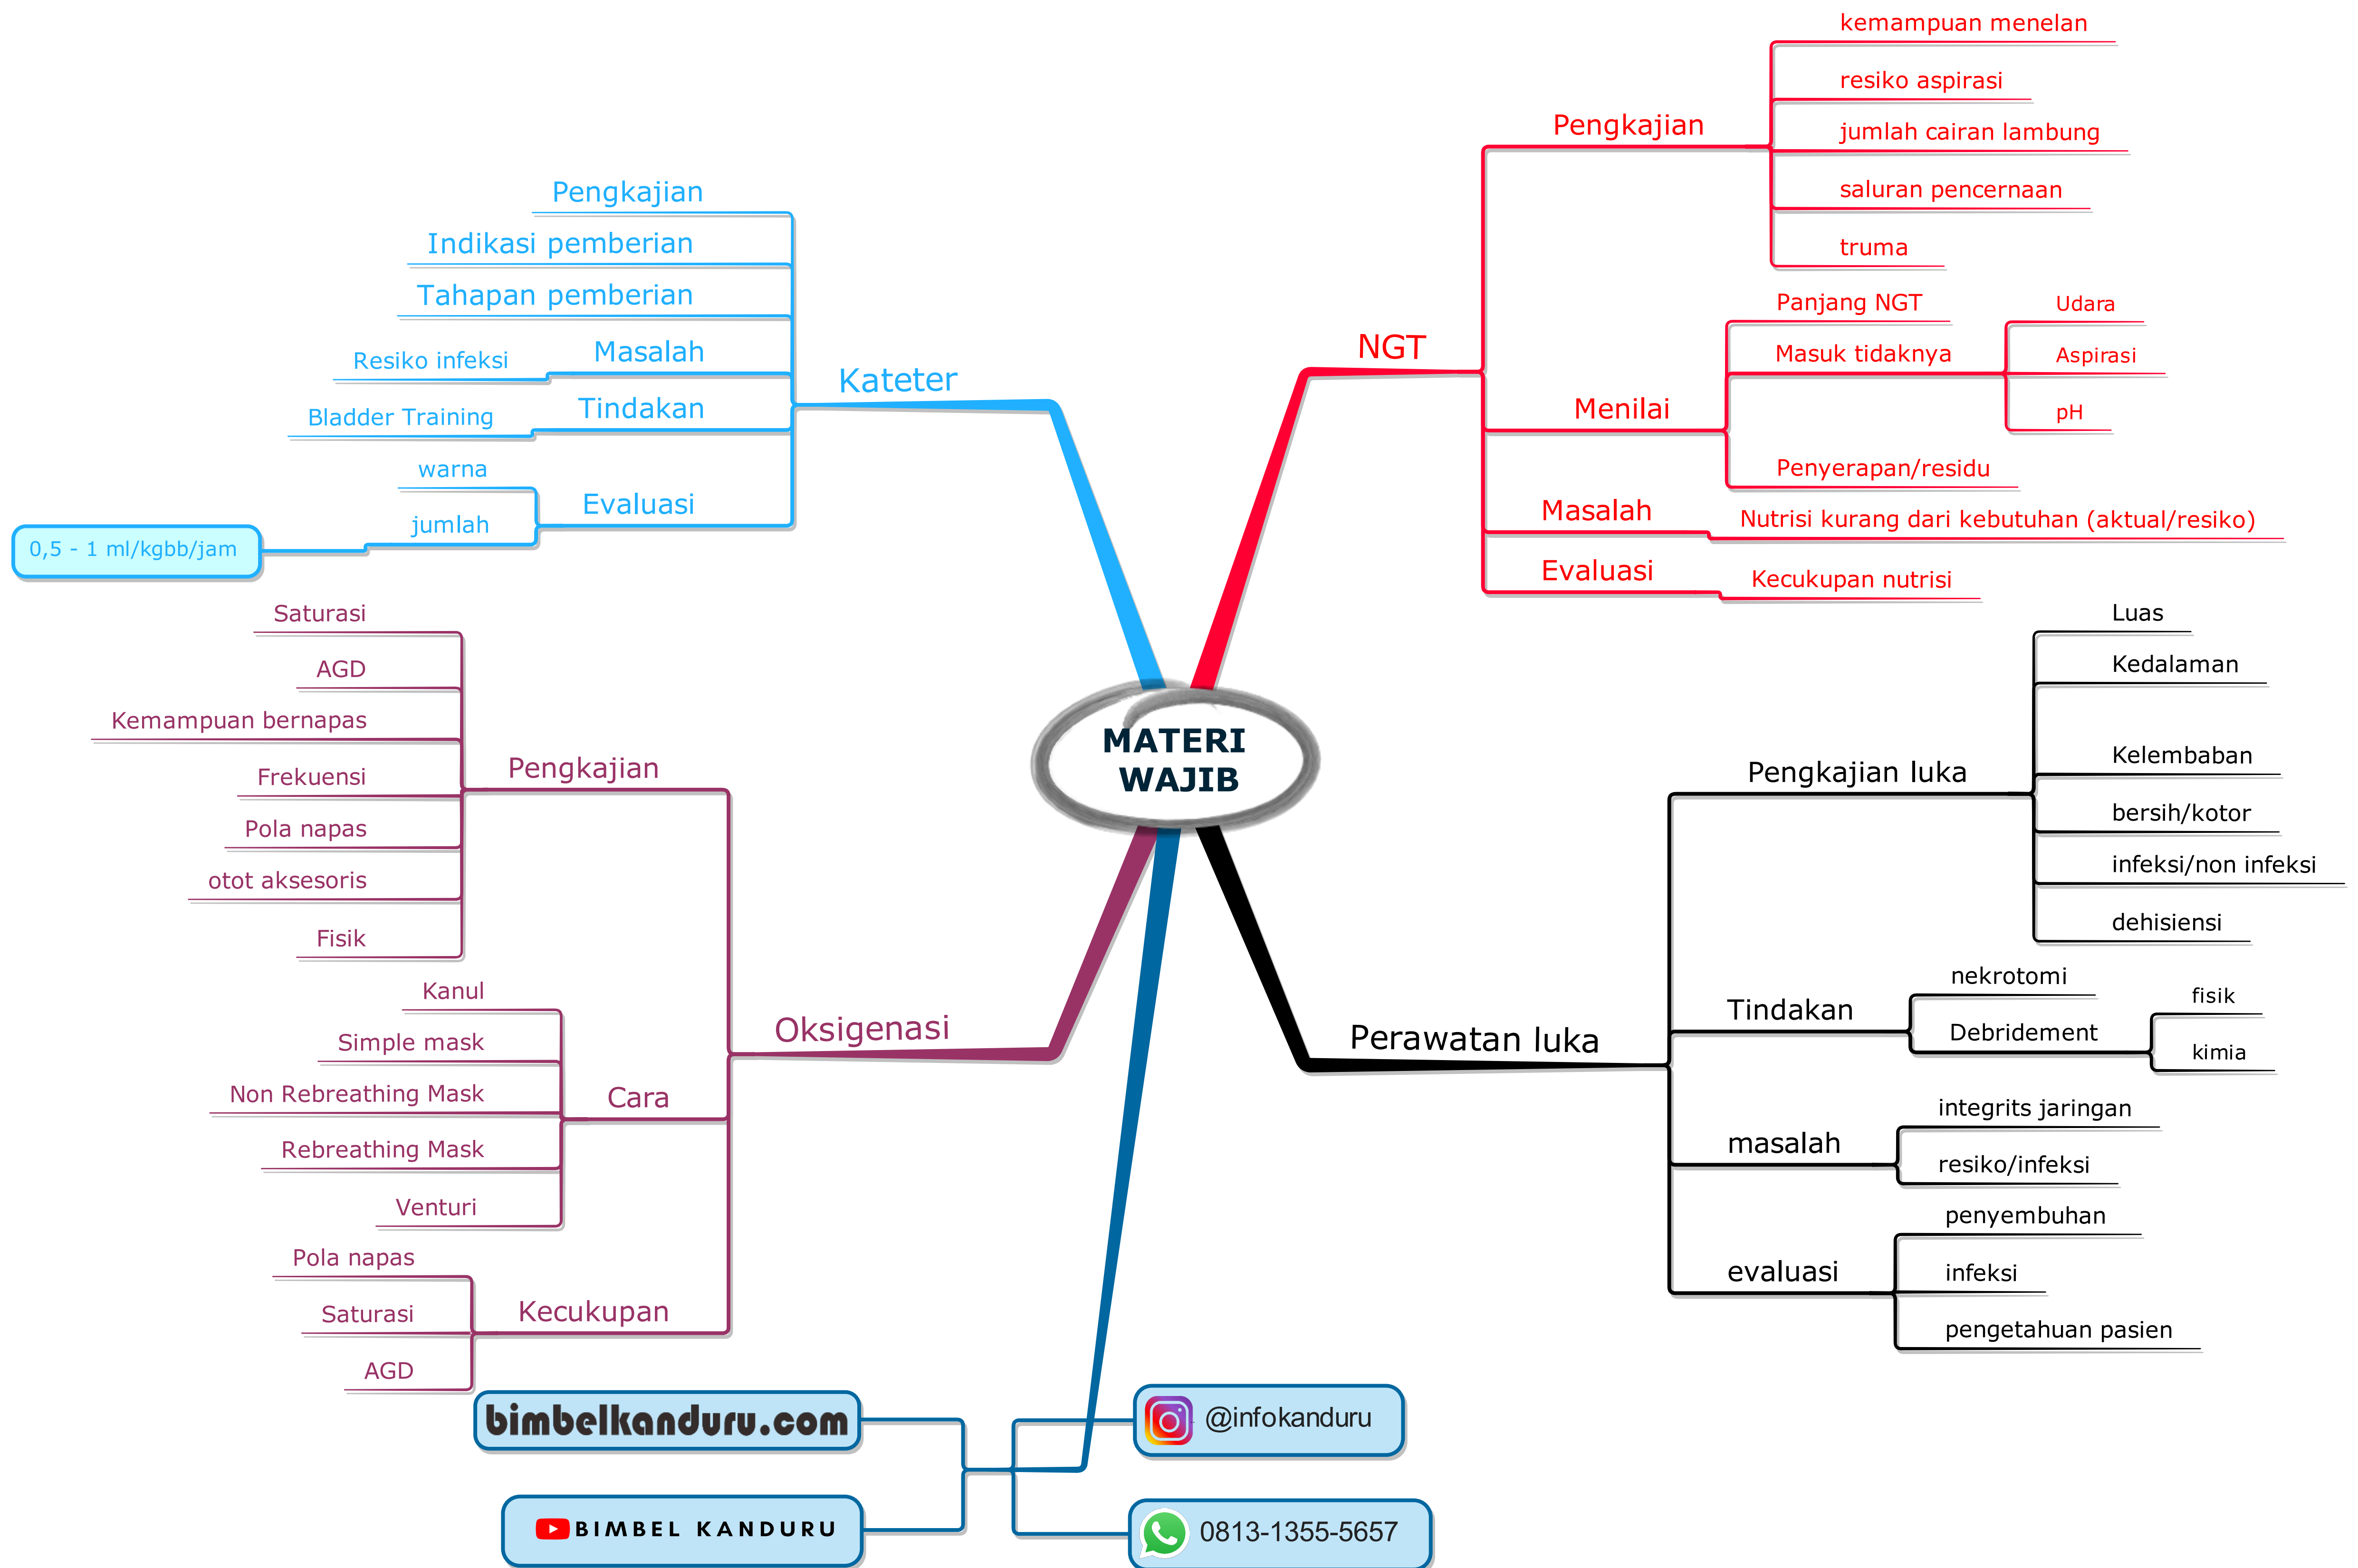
MATERI WAJIB

NGT
Pengkajian
kemampuan menelan
resiko aspirasi
jumlah cairan lambung
saluran pencernaan
truma
Menilai
Panjang NGT
Masuk tidaknya
Udara
Aspirasi
pH
Penyerapan/residu
Masalah
Nutrisi kurang dari kebutuhan (aktual/resiko)
Evaluasi
Kecukupan nutrisi

Kateter
Pengkajian
Indikasi pemberian
Tahapan pemberian
Masalah
Resiko infeksi
Tindakan
Bladder Training
Evaluasi
warna
jumlah
0,5 - 1 ml/kgbb/jam

Oksigenasi
Pengkajian
Saturasi
AGD
Kemampuan bernapas
Frekuensi
Pola napas
otot aksesoris
Fisik
Cara
Kanul
Simple mask
Non Rebreathing Mask
Rebreathing Mask
Venturi
Kecukupan
Pola napas
Saturasi
AGD

Perawatan luka
Pengkajian luka
Luas
Kedalaman
Kelembaban
bersih/kotor
infeksi/non infeksi
dehisiensi
Tindakan
nekrotomi
Debridement
fisik
kimia
masalah
integrits jaringan
resiko/infeksi
evaluasi
penyembuhan
infeksi
pengetahuan pasien

bimbelkanduru.com
BIMBEL KANDURU
@infokanduru
0813-1355-5657